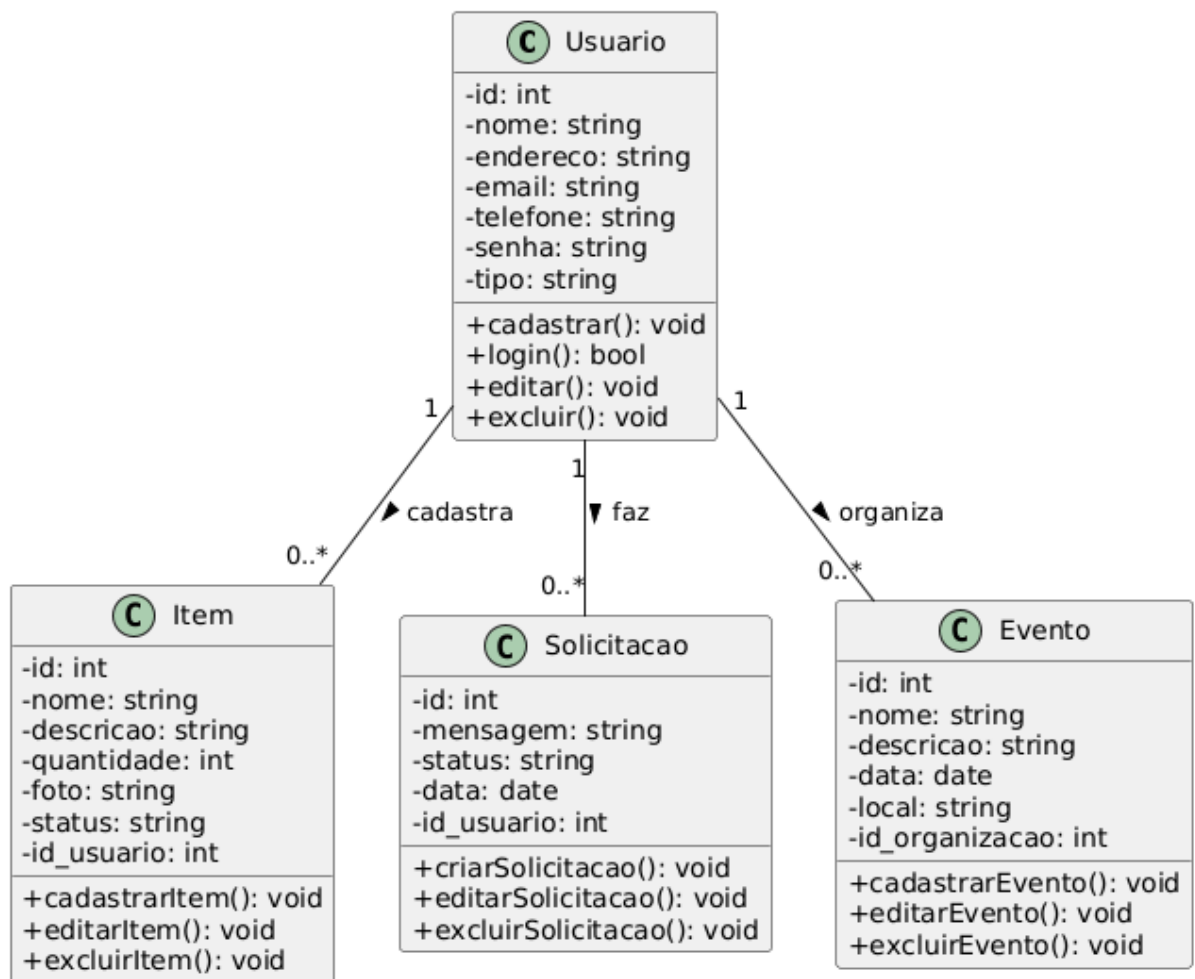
C Usuario
-id: int
-nome: string
-endereco: string
-email: string
-telefone: string
-senha: string
-tipo: string
+cadastrar(): void
+login(): bool
+editar(): void
+excluir(): void

1
cadastra
0..*

1
faz
0..*

1
organiza
0..*

C Item
-id: int
-nome: string
-descricao: string
-quantidade: int
-foto: string
-status: string
-id_usuario: int
+cadastrarItem(): void
+editarItem(): void
+excluirItem(): void

C Solicitacao
-id: int
-mensagem: string
-status: string
-data: date
-id_usuario: int
+criarSolicitacao(): void
+editarSolicitacao(): void
+excluirSolicitacao(): void

C Evento
-id: int
-nome: string
-descricao: string
-data: date
-local: string
-id_organizacao: int
+cadastrarEvento(): void
+editarEvento(): void
+excluirEvento(): void